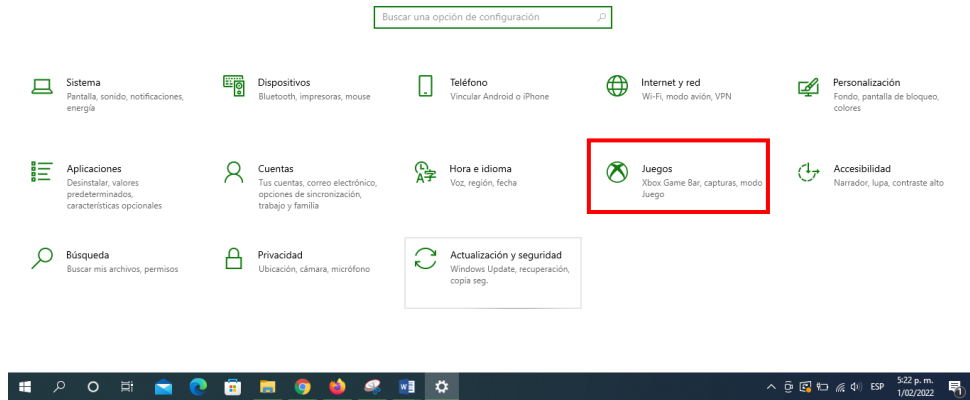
Buscar una opción de configuración

Sistema
Pantalla, sonido, notificaciones, energía

Dispositivos
Bluetooth, impresoras, mouse

Teléfono
Vincular Android o iPhone

Internet y red
Wi-Fi, modo avión, VPN

Personalización
Fondo, pantalla de bloqueo, colores

Aplicaciones
Desinstalar, valores predeterminados, características opcionales

Cuentas
Tus cuentas, correo electrónico, opciones de sincronización, trabajo y familia

Hora e idioma
Voz, región, fecha

Juegos
Xbox Game Bar, capturas, modo Juego

Accesibilidad
Narrador, lupa, contraste alto

Búsqueda
Buscar mis archivos, permisos

Privacidad
Ubicación, cámara, micrófono

Actualización y seguridad
Windows Update, recuperación, copia seg.

ESP
5:22 p. m.
1/02/2022